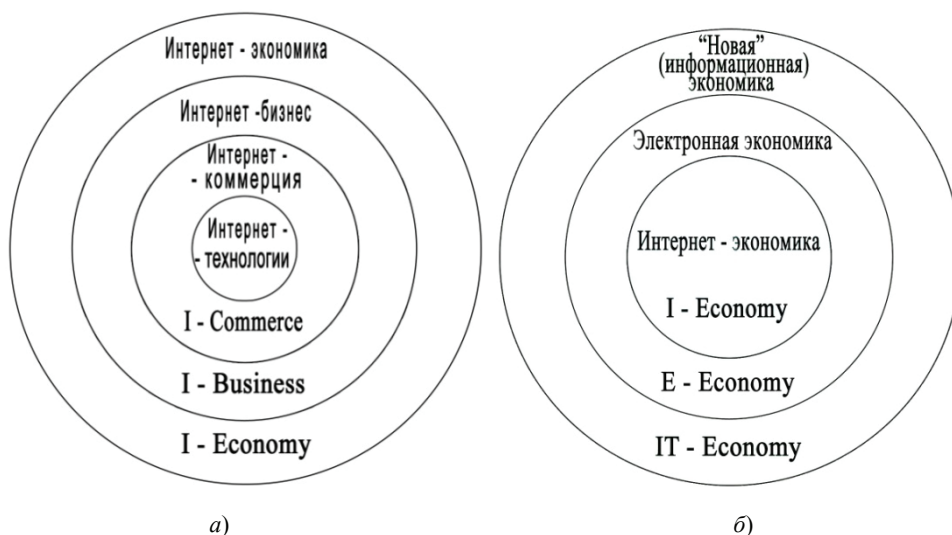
Интернет - экономика

Интернет -бизнес

Интернет - - коммерция

Интернет - - технологии

I - Commerce

I - Business

I - Economy

“Новая” (информационная) экономика

Электронная экономика

Интернет - экономика

I - Economy

E - Economy

IT - Economy

а)

б)